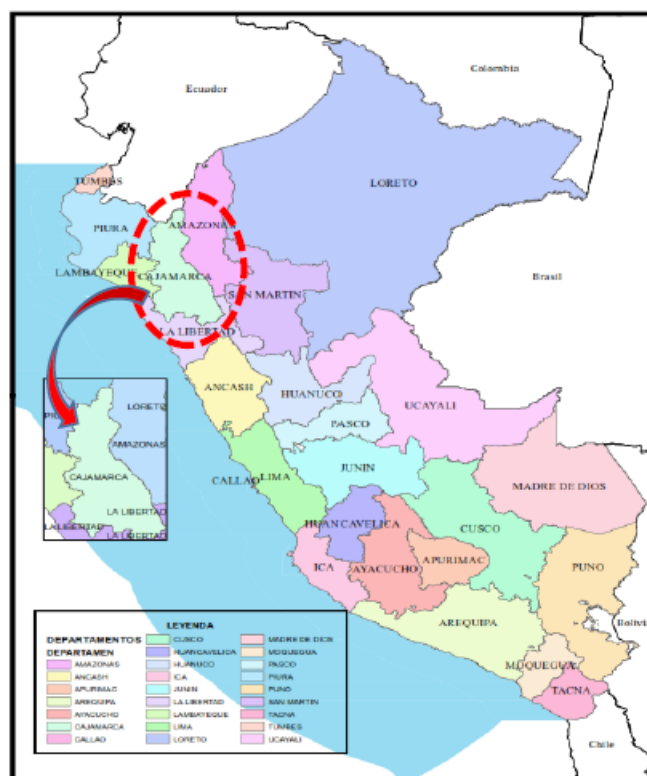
Colombia

Ecuador

TUMBES

PIURA

AMAZONAS

LAMBAYEQUE

CAJAMARCA

LORETO

Brasil

SAN MARTIN

LA LIBERTAD

PI

LORETO

AMAZONAS

CAJAMARCA

LA LIBERTAD

LA LIBERTAD

LA LIBERTAD

ANCASH

HUANUCO

UCAYALI

PASCO

CALLAO

LIMA

JUNIN

MADRE DE DIOS

HUANCAVELICA

CUSCO

APURIMAC

ICA

AYACUCHO

PUNO

AREQUIPA

Bolivia

MOQUEGUA

TACNA

Chile

LEYENDA

DEPARTAMENTOS

DEPARTAMEN

| | | |
|---|---|---|
| AMAZONAS | CUSCO | MADRE DE DIOS |
| ANCASH | HUANCAVELICA | MOQUEGUA |
| APURIMAC | HUANUCO | PASCO |
| AREQUIPA | ICA | PIURA |
| AYACUCHO | JUNIN | PUNO |
| CAJAMARCA | LA LIBERTAD | SAN MARTIN |
| CALLAO | LAMBAYEQUE | TACNA |
| | LIMA | TUMBES |
| | LORETO | UCAYALI |